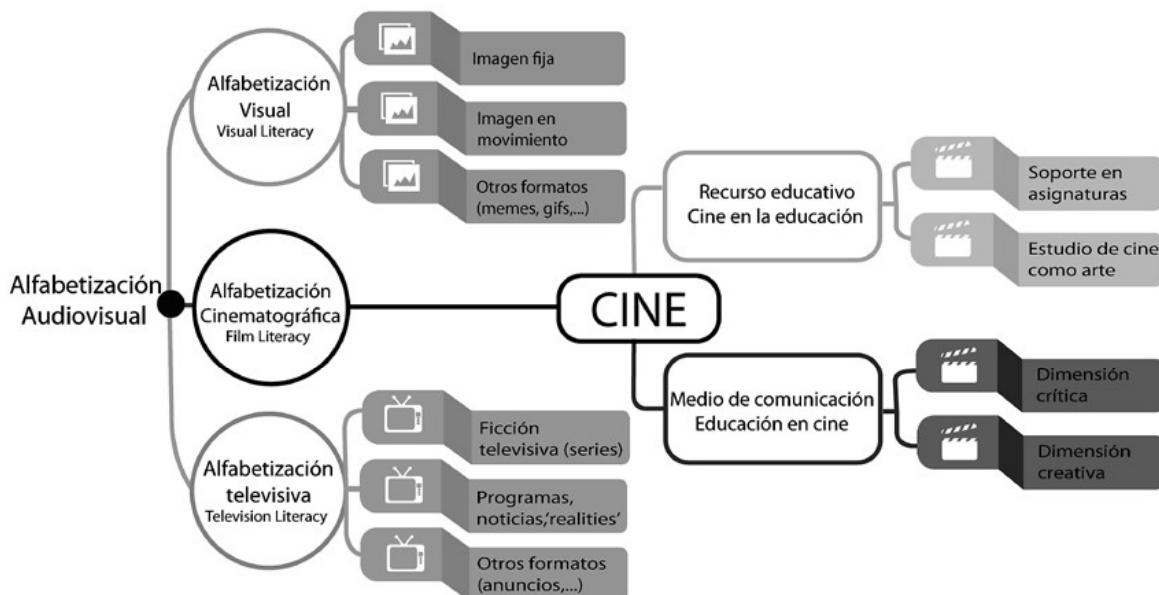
Alfabetización Audiovisual

Alfabetización Visual
Visual Literacy

Imagen fija

Imagen en movimiento

Otros formatos (memes, gifs,...)

Alfabetización Cinematográfica
Film Literacy

Alfabetización televisiva
Television Literacy

Ficción televisiva (series)

Programas, noticias,'realities'

Otros formatos (anuncios,...)

CINE

Recurso educativo
Cine en la educación

Soporte en asignaturas

Estudio de cine como arte

Medio de comunicación
Educación en cine

Dimensión crítica

Dimensión creativa